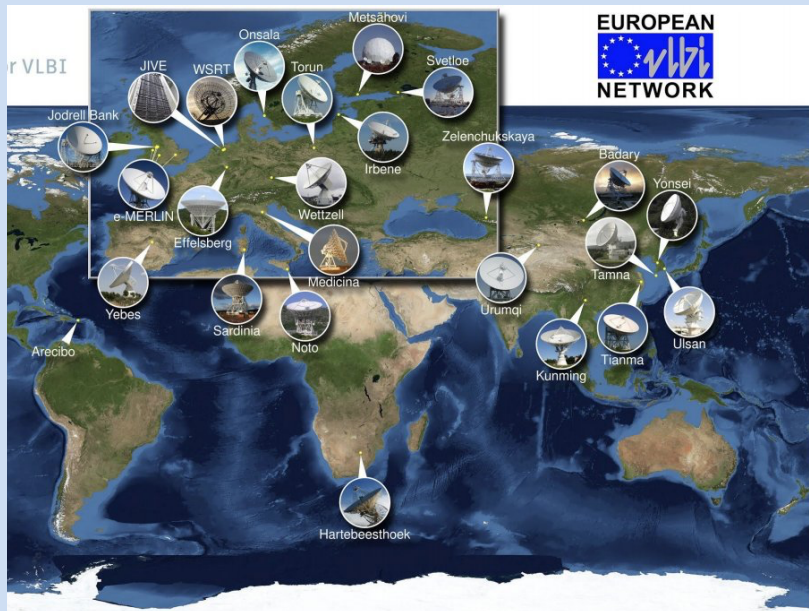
r VLBI

EUROPEAN
vlbi
NETWORK

Metsähovi
Onsala
JIVE
WSRT
Torun
Svetloe
Jodrell Bank
Irbene
Zelenchukskaya
Badary
Yonsei
e-MERLIN
Wettzell
Effelsberg
Tamna
Medicina
Urumqi
Yebes
Ulsan
Sardinia
Noto
Tianma
Arecibo
Kunming
Hartebeesthoek